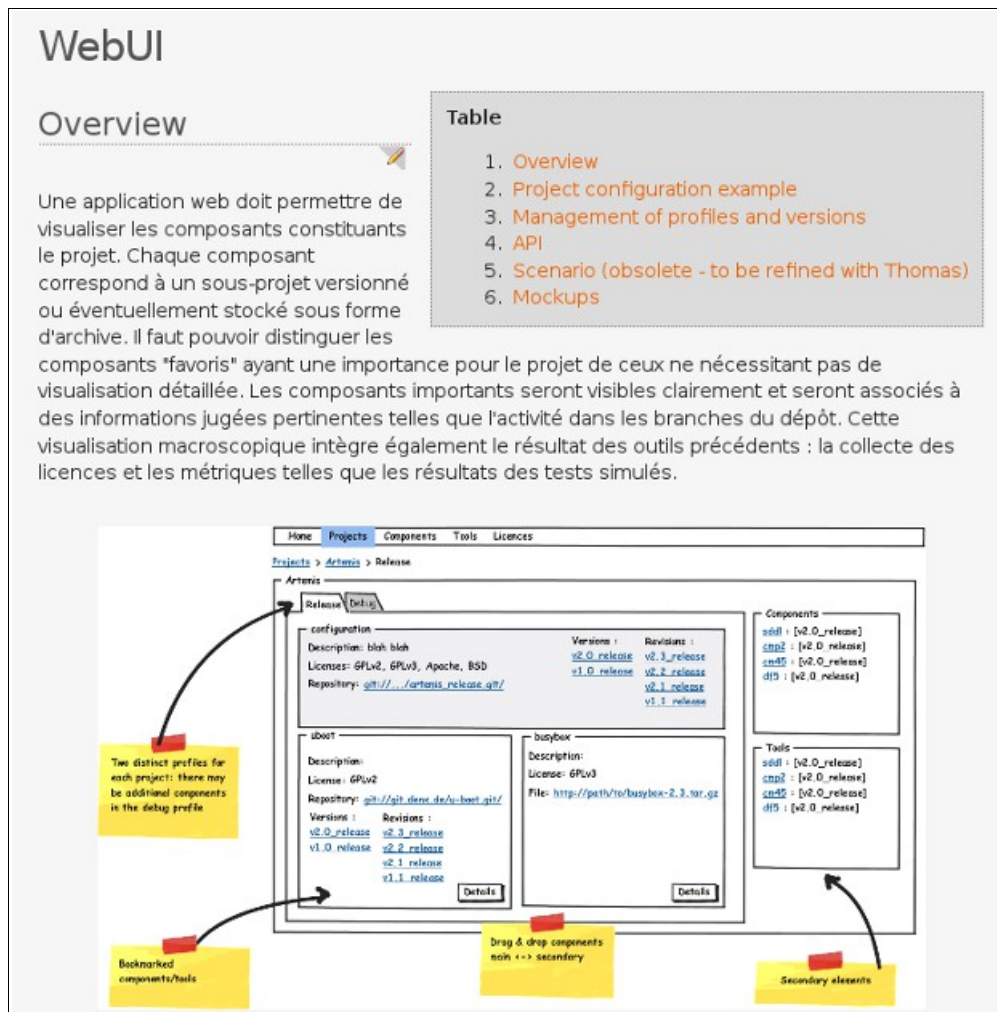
WebUI

Overview

Table

1. Overview
2. Project configuration example
3. Management of profiles and versions
4. API
5. Scenario (obsolete - to be refined with Thomas)
6. Mockups

Une application web doit permettre de visualiser les composants constituants le projet. Chaque composant correspond à un sous-projet versionné ou éventuellement stocké sous forme d'archive. Il faut pouvoir distinguer les composants "favoris" ayant une importance pour le projet de ceux ne nécessitant pas de visualisation détaillée. Les composants importants seront visibles clairement et seront associés à des informations jugées pertinentes telles que l'activité dans les branches du dépôt. Cette visualisation macroscopique intègre également le résultat des outils précédents : la collecte des licences et les métriques telles que les résultats des tests simulés.

Home | Projects | Components | Tools | Licences

Projects > Artemis > Release

Artemis

Release | Debug

configuration
Description: blah blah
Licenses: GPLv2, GPLv3, Apache, BSD
Repository: git://.../artemis_release.git/

Versions :
v2.0_release
v1.0_release

Revisions :
v2.3_release
v2.2_release
v2.1_release
v1.1_release

uboot
Description:
License: GPLv2
Repository: git://git.denx.de/u-boot.git/
Versions :
v2.0_release
v1.0_release
Revisions :
v2.3_release
v2.2_release
v2.1_release
v1.1_release
Details

busybox
Description:
License: GPLv3
File: http://path/to/busybox-2.3.tar.gz
Details

Components
sddl : [v2.0_release]
cmp2 : [v2.0_release]
cm45 : [v2.0_release]
df5 : [v2.0_release]

Tools
sddl : [v2.0_release]
cmp2 : [v2.0_release]
cm45 : [v2.0_release]
df5 : [v2.0_release]

Two distinct profiles for each project: there may be additional components in the debug profile

Bookmarked components/tools

Drag & drop components main <-> secondary

Secondary elements